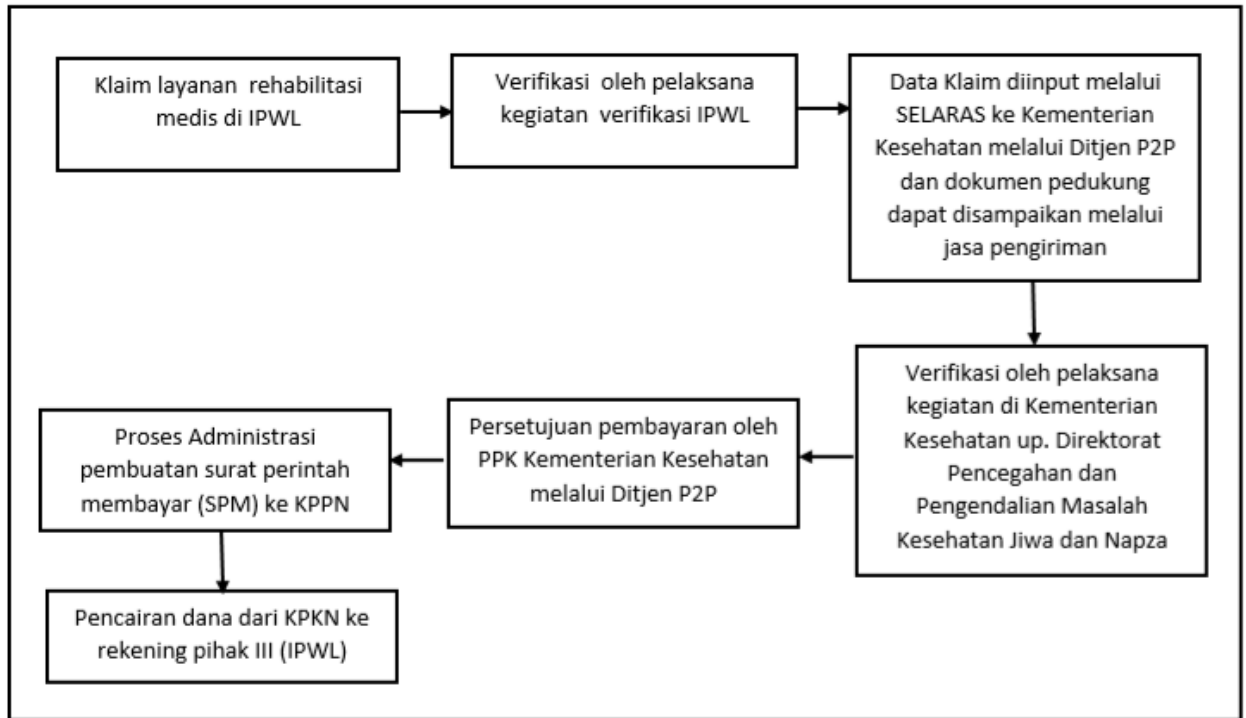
Klaim layanan rehabilitasi medis di IPWL

Verifikasi oleh pelaksana kegiatan verifikasi IPWL

Data Klaim diinput melalui SELARAS ke Kementerian Kesehatan melalui Ditjen P2P dan dokumen pedukung dapat disampaikan melalui jasa pengiriman

Verifikasi oleh pelaksana kegiatan di Kementerian Kesehatan up. Direktorat Pencegahan dan Pengendalian Masalah Kesehatan Jiwa dan Napza

Persetujuan pembayaran oleh PPK Kementerian Kesehatan melalui Ditjen P2P

Proses Administrasi pembuatan surat perintah membayar (SPM) ke KPPN

Pencairan dana dari KPKN ke rekening pihak III (IPWL)